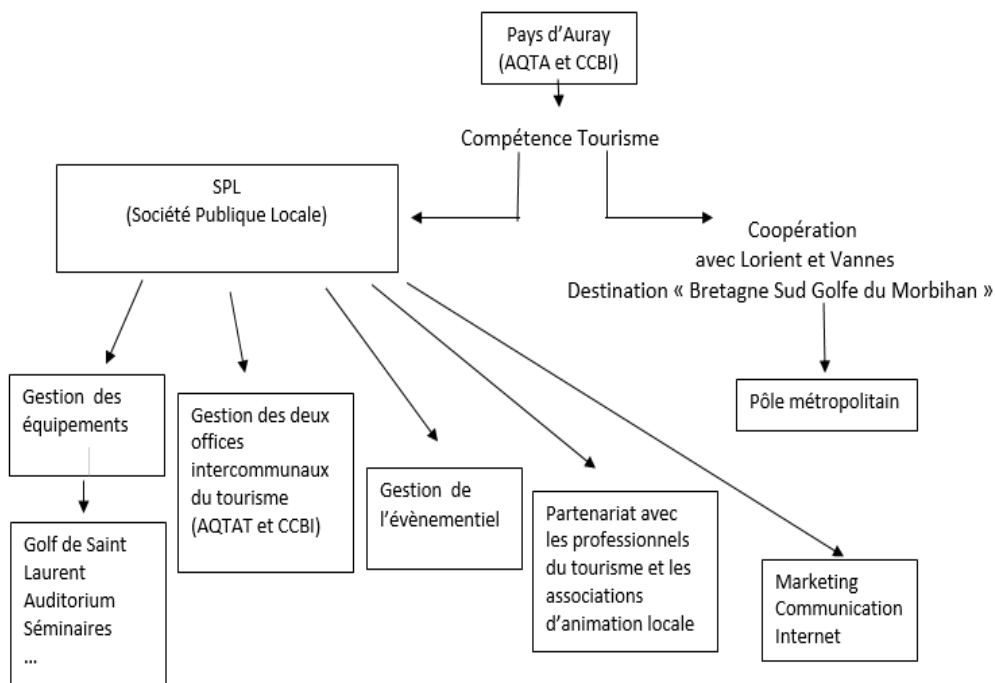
Pays d'Auray
(AQTA et CCBI)

Compétence Tourisme

SPL
(Société Publique Locale)

Coopération
avec Lorient et Vannes
Destination « Bretagne Sud Golfe du Morbihan »

Pôle métropolitain

Gestion des équipements

Golf de Saint Laurent
Auditorium
Séminaires
...

Gestion des deux offices intercommunaux du tourisme (AQTAT et CCBI)

Gestion de l'évènementiel

Partenariat avec les professionnels du tourisme et les associations d'animation locale

Marketing
Communication
Internet